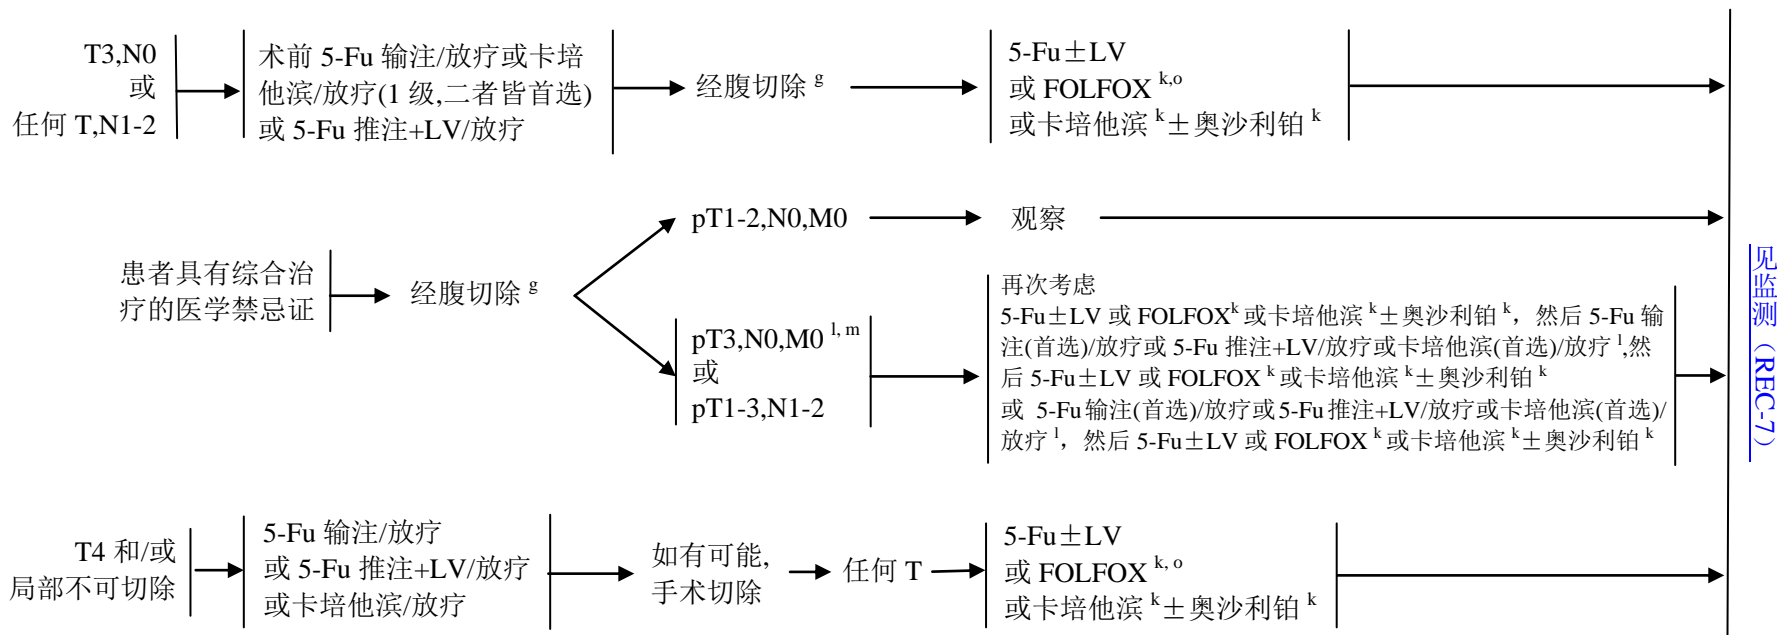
T3,N0
或
任何 T,N1-2

术前 5-Fu 输注/放疗或卡培他滨/放疗(1 级,二者皆首选)
或 5-Fu 推注+LV/放疗

经腹切除 $^{g}$

5-Fu±LV
或 FOLFOX $^{k,o}$
或卡培他滨 $^{k}$± 奥沙利铂 $^{k}$

患者具有综合治疗的医学禁忌证

经腹切除 $^{g}$

pT1-2,N0,M0

观察

pT3,N0,M0 $^{l,m}$
或
pT1-3,N1-2

再次考虑
5-Fu±LV 或 FOLFOX$^{k}$ 或卡培他滨 $^{k}$± 奥沙利铂 $^{k}$，然后 5-Fu 输注(首选)/放疗或 5-Fu 推注+LV/放疗或卡培他滨(首选)/放疗 $^{l}$,然后 5-Fu±LV 或 FOLFOX $^{k}$ 或卡培他滨 $^{k}$± 奥沙利铂 $^{k}$
或 5-Fu 输注(首选)/放疗或 5-Fu 推注+LV/放疗或卡培他滨(首选)/放疗 $^{l}$，然后 5-Fu±LV 或 FOLFOX $^{k}$ 或卡培他滨 $^{k}$± 奥沙利铂 $^{k}$

T4 和/或
局部不可切除

5-Fu 输注/放疗
或 5-Fu 推注+LV/放疗
或卡培他滨/放疗

如有可能,
手术切除

任何 T

5-Fu±LV
或 FOLFOX $^{k,o}$
或卡培他滨 $^{k}$± 奥沙利铂 $^{k}$

见监测（REC-7）